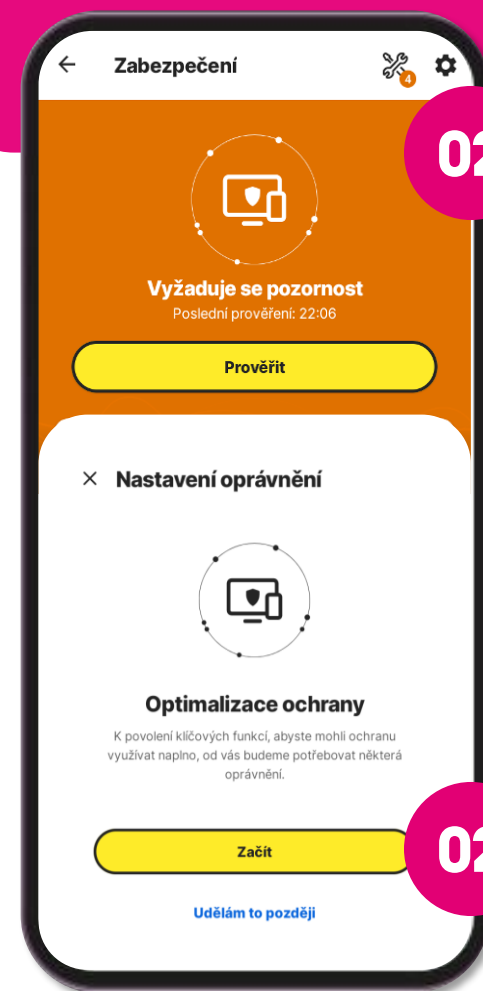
Zabezpečení

4

02

Vyžaduje se pozornost

Poslední prověření: 22:06

Prověřit

× Nastavení oprávnění

Optimalizace ochrany

K povolení klíčových funkcí, abyste mohli ochranu využívat naplno, od vás budeme potřebovat některá oprávnění.

02

Začít

Udělám to později